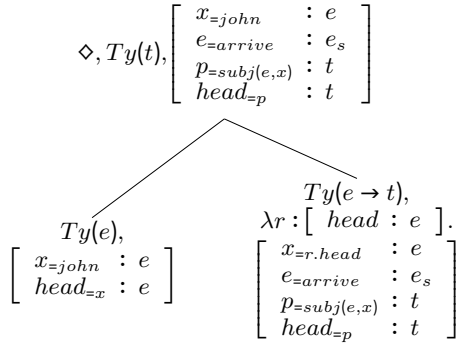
$\diamond, Ty(t), \left[\begin{array}{ll} x_{=john} & : e \\ e_{=arrive} & : e_s \\ p_{=subj(e,x)} & : t \\ head_{=p} & : t \end{array}\right]$

$Ty(e),$
$\left[\begin{array}{ll} x_{=john} & : e \\ head_{=x} & : e \end{array}\right]$

$Ty(e \rightarrow t),$
$\lambda r : \left[\begin{array}{l} head : e \end{array}\right].$
$\left[\begin{array}{ll} x_{=r.head} & : e \\ e_{=arrive} & : e_s \\ p_{=subj(e,x)} & : t \\ head_{=p} & : t \end{array}\right]$